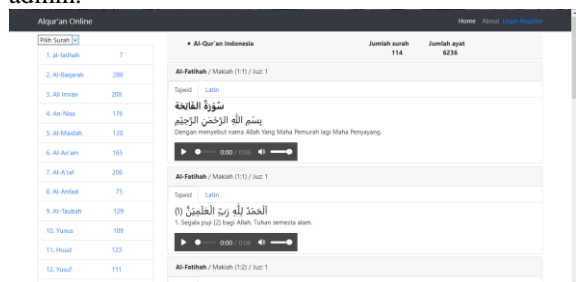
admin.

Alqur'an Online

Home About Login Register

Pilih Surah

| | |
|---|---|
| 1. al-fatihah | 7 |
| 2. Al-Baqarah | 286 |
| 3. Ali Imran | 200 |
| 4. An-Nisa | 176 |
| 5. Al-Maidah | 120 |
| 6. Al-An'am | 165 |
| 7. Al-A'raf | 206 |
| 8. Al-Anfaal | 75 |
| 9. At-Taubah | 129 |
| 10. Yunus | 109 |
| 11. Huud | 123 |
| 12. Yusuf | 111 |

• Al-Qur'an Indonesia

Jumlah surah 114

Jumlah ayat 6236

Al-Fatihah / Makiah (1:1) / Juz: 1

Tajwid Latin

سُورَةُ الفَاتِحَة

بِسْمِ اللّٰهِ الرَّحْمٰنِ الرَّحِيْمِ

Dengan menyebut nama Allah Yang Maha Pemurah lagi Maha Penyayang.

0:00 / 0:00

Al-Fatihah / Makiah (1:1) / Juz: 1

Tajwid Latin

اَلْحَمْدُ لِلّٰهِ رَبِّ الْعٰلَمِيْنَۙ (1)

1. Segala puji (2) bagi Allah, Tuhan semesta alam.

0:00 / 0:00

Al-Fatihah / Makiah (1:2) / Juz: 1